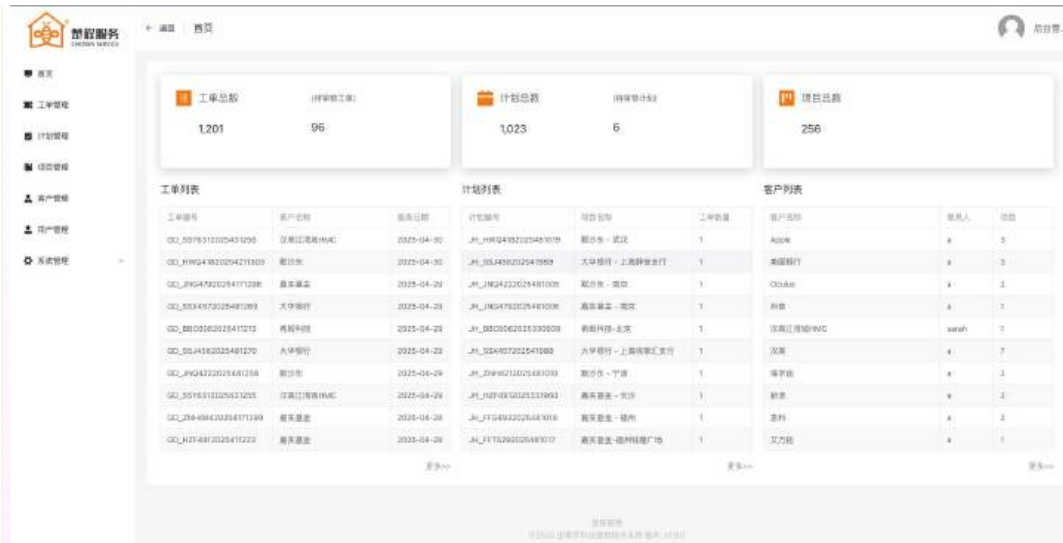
蜂程服务
CHENGFU SERVICE

← 返回 | 首页

后台管...

首页
工单管理
计划管理
项目管理
客户管理
用户管理
系统管理

工单总数
(待审核工单)
1,201
96

计划总数
(待审核计划)
1,023
6

项目总数
256

工单列表

| 工单编号 | 客户名称 | 报表日期 |
|---|---|---|
| GD_SSY5312025431256 | 汉高江苏南HMC | 2025-04-30 |
| GD_HWG41820250421303 | 新沙东 | 2025-04-30 |
| GD_JNG4792025417128 | 嘉禾基金 | 2025-04-29 |
| GD_SSX4572025481269 | 大华银行 | 2025-04-29 |
| GD_BBD8062025411213 | 希望科技 | 2025-04-29 |
| GD_SSJ4562025481270 | 大华银行 | 2025-04-29 |
| GD_JNQ4222025481268 | 新沙东 | 2025-04-29 |
| GD_SSY5312025431255 | 汉高江苏南HMC | 2025-04-29 |
| GD_ZNH4642025417129 | 嘉禾基金 | 2025-04-29 |
| GD_HJT4912025411223 | 嘉禾基金 | 2025-04-28 |

更多>>

计划列表

| 计划编号 | 项目名称 | 工单数量 |
|---|---|---|
| JH_HWG41820254810 | 新沙东 - 武汉 | 1 |
| JH_SSJ4562025411569 | 大华银行 - 上海静安支行 | 1 |
| JH_JNQ4222025481005 | 新沙东 - 南京 | 1 |
| JH_JNG4792025481006 | 嘉禾基金 - 南京 | 1 |
| JH_BBD8062025330008 | 希望科技 - 北京 | 1 |
| JH_SSX4572025410168 | 大华银行 - 上海浦东汇支行 | 1 |
| JH_ZNH4612025481010 | 新沙东 - 宁波 | 1 |
| JH_HJT4912025331993 | 嘉禾基金 - 长沙 | 1 |
| JH_FFG4932025481018 | 嘉禾基金 - 福州 | 1 |
| JH_FFT5282025481017 | 嘉禾基金-福州桂楼广场 | 1 |

更多>>

客户列表

| 客户名称 | 联系人 | 项目 |
|---|---|---|
| Apple | a | 3 |
| 美国银行 | a | 3 |
| Oculus | a | 2 |
| 叶青 | a | 1 |
| 汉高江苏南HMC | sarah | 7 |
| 汉莱 | a | 7 |
| 蒂罗纳 | a | 2 |
| 新来 | a | 2 |
| 吉科 | a | 2 |
| 艾乃科 | a | 1 |

更多>>

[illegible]
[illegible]